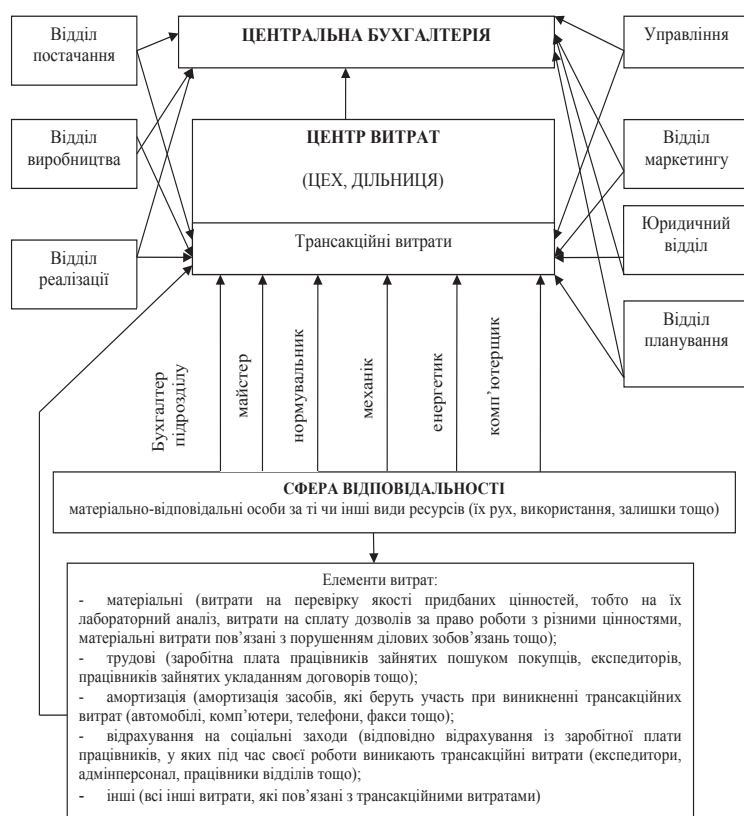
Відділ постачання

ЦЕНТРАЛЬНА БУХГАЛТЕРІЯ

Управління

Відділ виробництва

ЦЕНТР ВИТРАТ

(ЦЕХ, ДІЛЬНИЦЯ)

Відділ маркетингу

Юридичний відділ

Трансакційні витрати

Відділ реалізації

Відділ планування

Бухгалтер підрозділу

майстер

нормувальник

механік

енергетик

комп'ютерщик

СФЕРА ВІДПОВІДАЛЬНОСТІ
матеріально-відповідальні особи за ті чи інші види ресурсів (їх рух, використання, залишки тощо)

Елементи витрат:
- матеріальні (витрати на перевірку якості придбаних цінностей, тобто на їх лабораторний аналіз, витрати на сплату дозволів за право роботи з різними цінностями, матеріальні витрати пов'язані з порушенням ділових зобов'язань тощо);
- трудові (заробітна плата працівників зайнятих пошуком покупців, експедиторів, працівників зайнятих укладанням договорів тощо);
- амортизація (амортизація засобів, які беруть участь при виникненні трансакційних витрат (автомобілі, комп'ютери, телефони, факси тощо);
- відрахування на соціальні заходи (відповідно відрахування із заробітної плати працівників, у яких під час своєї роботи виникають трансакційні витрати (експедитори, адмінперсонал, працівники відділів тощо);
- інші (всі інші витрати, які пов'язані з трансакційними витратами)